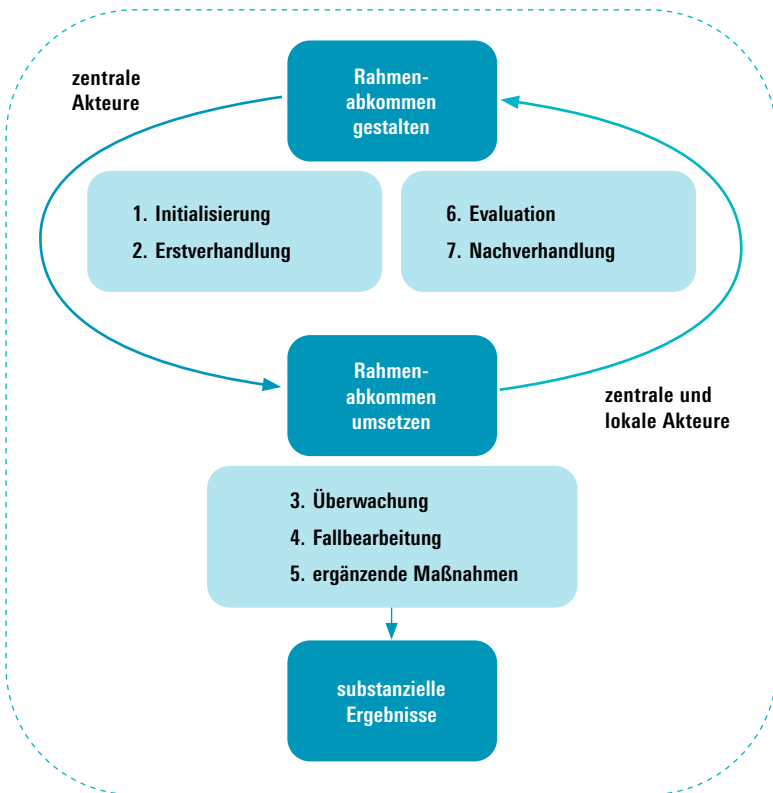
zentrale Akteure

Rahmenabkommen gestalten

1. Initialisierung
2. Erstverhandlung

6. Evaluation
7. Nachverhandlung

Rahmenabkommen umsetzen

zentrale und lokale Akteure

3. Überwachung
4. Fallbearbeitung
5. ergänzende Maßnahmen

substanzielle Ergebnisse